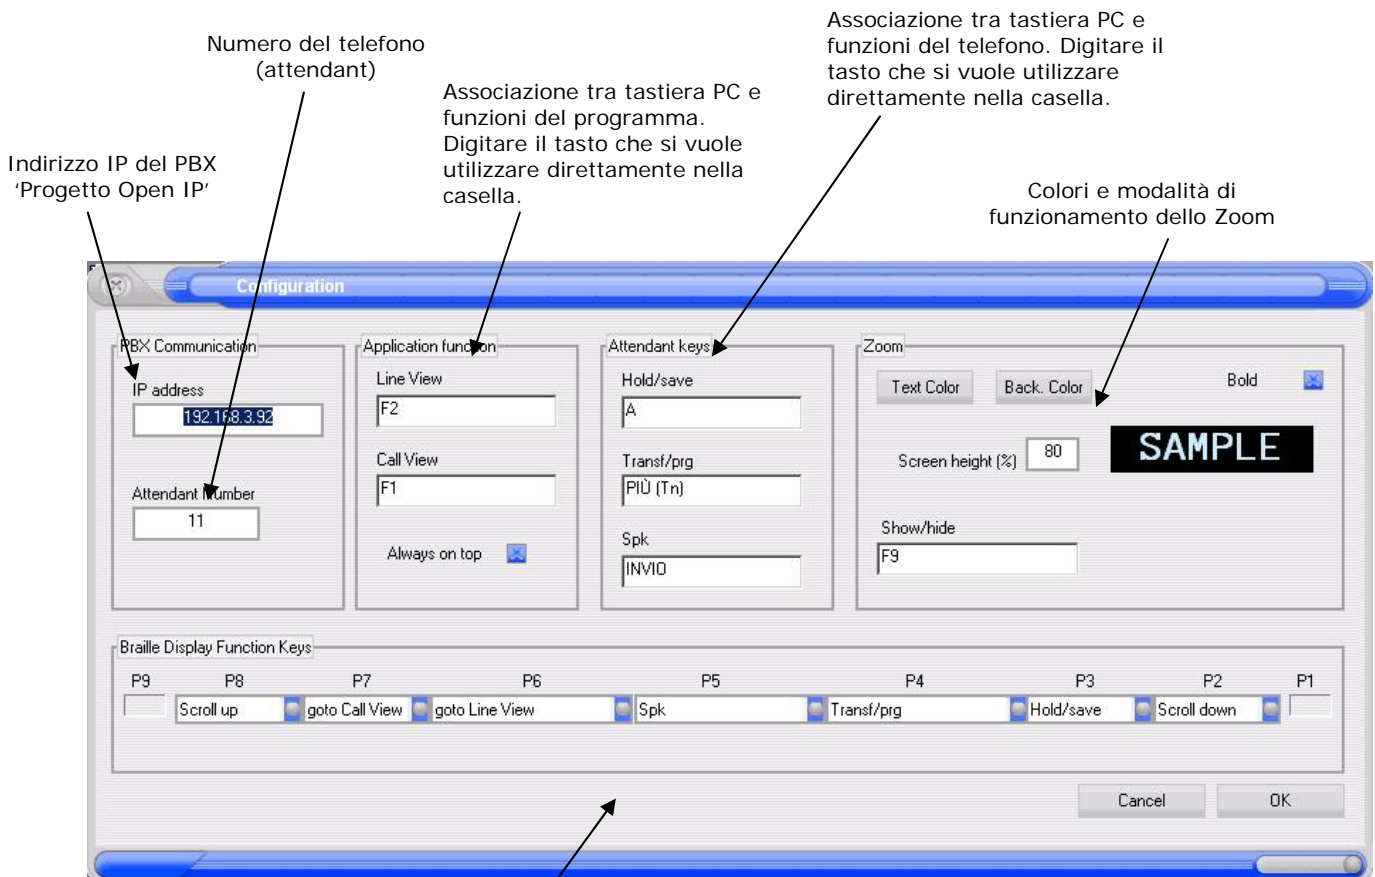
Numero del telefono (attendant)

Associazione tra tastiera PC e funzioni del programma. Digitare il tasto che si vuole utilizzare direttamente nella casella.

Associazione tra tastiera PC e funzioni del telefono. Digitare il tasto che si vuole utilizzare direttamente nella casella.

Indirizzo IP del PBX 'Progetto Open IP'

Colori e modalità di funzionamento dello Zoom

Configuration

PBX Communication

IP address

192.168.3.92

Attendant Number

11

Application function

Line View

F2

Call View

F1

Always on top

Attendant keys

Hold/save

A

Transf/prg

PIÙ (Tn)

Spk

INVIO

Zoom

Text Color

Back. Color

Bold

Screen height (%)

80

SAMPLE

Show/hide

F9

Braille Display Function Keys

| P9 | P8 | P7 | P6 | P5 | P4 | P3 | P2 | P1 |
|---|---|---|---|---|---|---|---|---|
| | Scroll up | goto Call View | goto Line View | Spk | Transf/prg | Hold/save | Scroll down | |

Cancel

OK